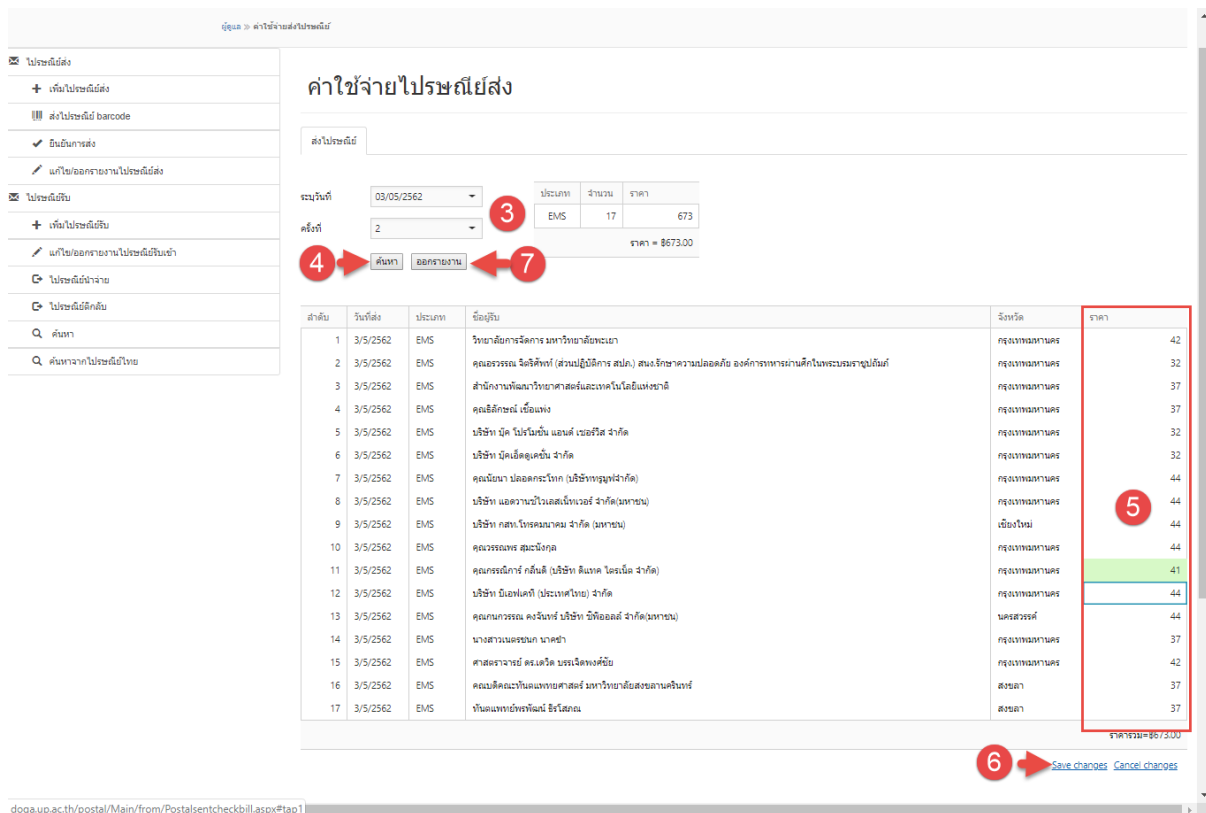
ผู้ดูแล » ค่าใช้จ่ายส่งไปรษณีย์

ไปรษณีย์ส่ง
เพิ่มไปรษณีย์ส่ง
ส่งไปรษณีย์ barcode
ยืนยันการส่ง
แก้ไข/ออกรายงานไปรษณีย์ส่ง
ไปรษณีย์รับ
เพิ่มไปรษณีย์รับ
แก้ไข/ออกรายงานไปรษณีย์รับเข้า
ไปรษณีย์นำจ่าย
ไปรษณีย์ตีกลับ
ค้นหา
ค้นหาจากไปรษณีย์ไทย

ค่าใช้จ่ายไปรษณีย์ส่ง

ส่งไปรษณีย์

ระบุวันที่ 03/05/2562
ครั้งที่ 2

3

| ประเภท | จำนวน | ราคา |
|---|---|---|
| EMS | 17 | 673 |

ราคา = ฿673.00

4 ค้นหา ออกรายงาน 7

| ลำดับ | วันที่ส่ง | ประเภท | ชื่อผู้รับ | จังหวัด | ราคา |
|---|---|---|---|---|---|
| 1 | 3/5/2562 | EMS | วิทยาลัยการจัดการ มหาวิทยาลัยพะเยา | กรุงเทพมหานคร | 42 |
| 2 | 3/5/2562 | EMS | คุณอรวรรณ จิตริศัพท์ (ส่วนปฏิบัติการ สปภ.) สนง.รักษาความปลอดภัย องค์การทหารผ่านศึกในพระบรมราชูปถัมภ์ | กรุงเทพมหานคร | 32 |
| 3 | 3/5/2562 | EMS | สำนักงานพัฒนาวิทยาศาสตร์และเทคโนโลยีแห่งชาติ | กรุงเทพมหานคร | 37 |
| 4 | 3/5/2562 | EMS | คุณธิลักษณ์ เชื้อแพง | กรุงเทพมหานคร | 37 |
| 5 | 3/5/2562 | EMS | บริษัท บุ๊ค โปรโมชั่น แอนด์ เซอร์วิส จำกัด | กรุงเทพมหานคร | 32 |
| 6 | 3/5/2562 | EMS | บริษัท บุ๊คเอ็ดดูเคชั่น จำกัด | กรุงเทพมหานคร | 32 |
| 7 | 3/5/2562 | EMS | คุณนัยนา ปลอดกระโทก (บริษัทพรูพส์จำกัด) | กรุงเทพมหานคร | 44 |
| 8 | 3/5/2562 | EMS | บริษัท แอดวานซ์ไวเลสเน็ทเวอร์ จำกัด(มหาชน) | กรุงเทพมหานคร | 44 |
| 9 | 3/5/2562 | EMS | บริษัท กสท.โทรคมนาคม จำกัด (มหาชน) | เชียงใหม่ | 44 |
| 10 | 3/5/2562 | EMS | คุณวรรณพร สุมะนังกุล | กรุงเทพมหานคร | 44 |
| 11 | 3/5/2562 | EMS | คุณกรรณิการ์ กลิ่นดี (บริษัท ดีแทค ไตรเน็ต จำกัด) | กรุงเทพมหานคร | 41 |
| 12 | 3/5/2562 | EMS | บริษัท บีเอฟเคที (ประเทศไทย) จำกัด | กรุงเทพมหานคร | 44 |
| 13 | 3/5/2562 | EMS | คุณกนกวรรณ คงจันทร์ บริษัท ซีพีออลล์ จำกัด(มหาชน) | นครสวรรค์ | 44 |
| 14 | 3/5/2562 | EMS | นางสาวเนตรชนก นาคชำ | กรุงเทพมหานคร | 37 |
| 15 | 3/5/2562 | EMS | ศาสตราจารย์ ดร.เดวิด บรรเจิดพงศ์ชัย | กรุงเทพมหานคร | 42 |
| 16 | 3/5/2562 | EMS | คณบดีคณะทันตแพทยศาสตร์ มหาวิทยาลัยสงขลานครินทร์ | สงขลา | 37 |
| 17 | 3/5/2562 | EMS | ทันตแพทย์พรพัฒน์ ธีรโสภณ | สงขลา | 37 |

5

ราคารวม=฿673.00

6 Save changes Cancel changes

dqoa.up.ac.th/postal/Main/from/Postalsentcheckbill.aspx#tap1